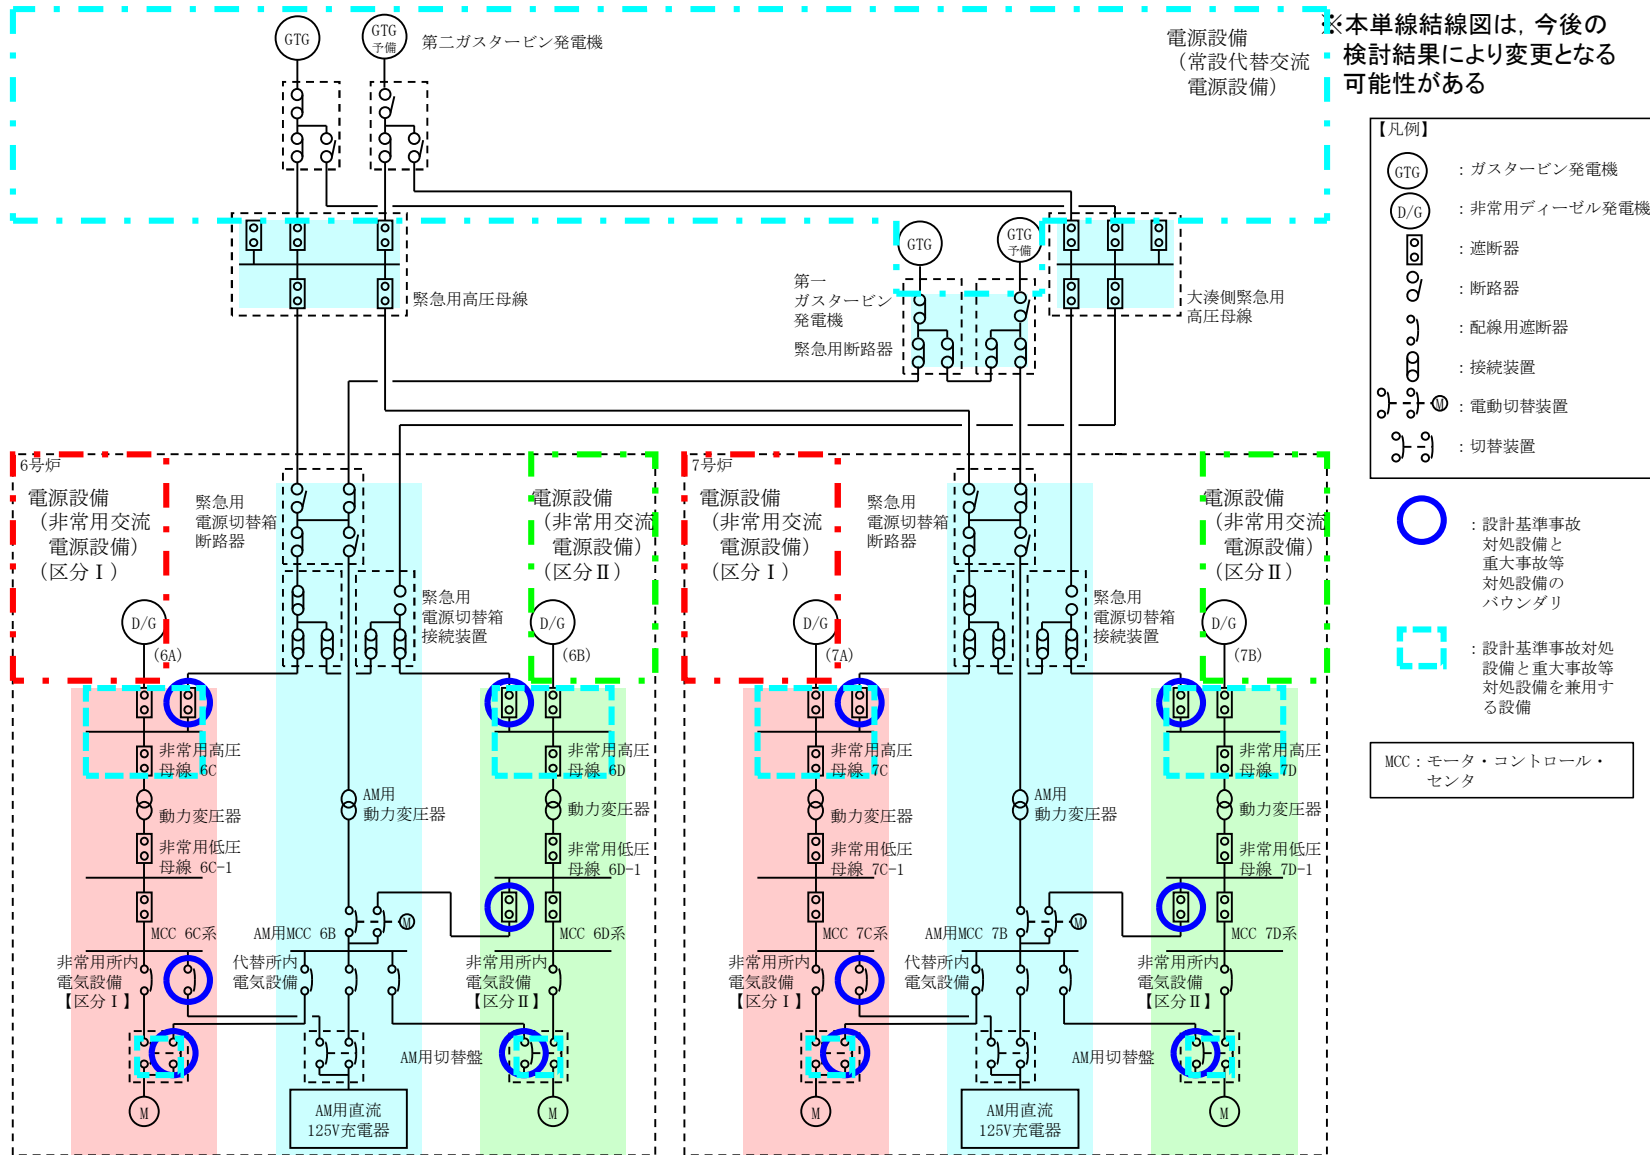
※本単線結線図は，今後の検討結果により変更となる可能性がある

GTG
GTG 予備
第二ガスタービン発電機

電源設備
（常設代替交流電源設備）

緊急用高圧母線

第一ガスタービン発電機
GTG
GTG 予備
緊急用断路器

大湊側緊急用高圧母線

【凡例】
GTG ：ガスタービン発電機
D/G ：非常用ディーゼル発電機
：遮断器
：断路器
：配線用遮断器
：接続装置
：電動切替装置
：切替装置

：設計基準事故対処設備と重大事故等対処設備のバウンダリ

：設計基準事故対処設備と重大事故等対処設備を兼用する設備

MCC：モータ・コントロール・センタ

6号炉
電源設備
（非常用交流電源設備）
（区分Ⅰ）
D/G
(6A)
緊急用電源切替箱断路器
緊急用電源切替箱接続装置
電源設備
（非常用交流電源設備）
（区分Ⅱ）
D/G
(6B)
非常用高圧母線 6C
動力変圧器
非常用低圧母線 6C-1
MCC 6C系
非常用所内電気設備【区分Ⅰ】
AM用動力変圧器
AM用MCC 6B
代替所内電気設備
非常用高圧母線 6D
動力変圧器
非常用低圧母線 6D-1
MCC 6D系
非常用所内電気設備【区分Ⅱ】
AM用切替盤
AM用直流125V充電器
M
M

7号炉
電源設備
（非常用交流電源設備）
（区分Ⅰ）
D/G
(7A)
緊急用電源切替箱断路器
緊急用電源切替箱接続装置
電源設備
（非常用交流電源設備）
（区分Ⅱ）
D/G
(7B)
非常用高圧母線 7C
動力変圧器
非常用低圧母線 7C-1
MCC 7C系
非常用所内電気設備【区分Ⅰ】
AM用動力変圧器
AM用MCC 7B
代替所内電気設備
非常用高圧母線 7D
動力変圧器
非常用低圧母線 7D-1
MCC 7D系
非常用所内電気設備【区分Ⅱ】
AM用切替盤
AM用直流125V充電器
M
M